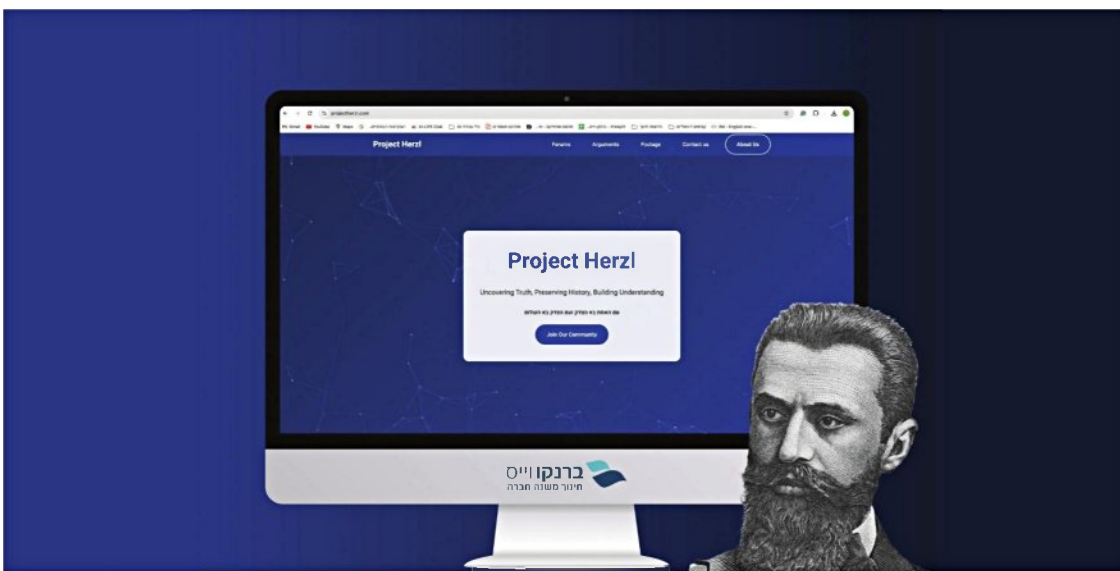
projectherzl.com

Project Herzl

Forums Arguments Footage Contact us About Us

Project Herzl

Uncovering Truth, Preserving History, Building Understanding

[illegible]

Join Our Community

ברנקו וייס
חינוך משנה חברה